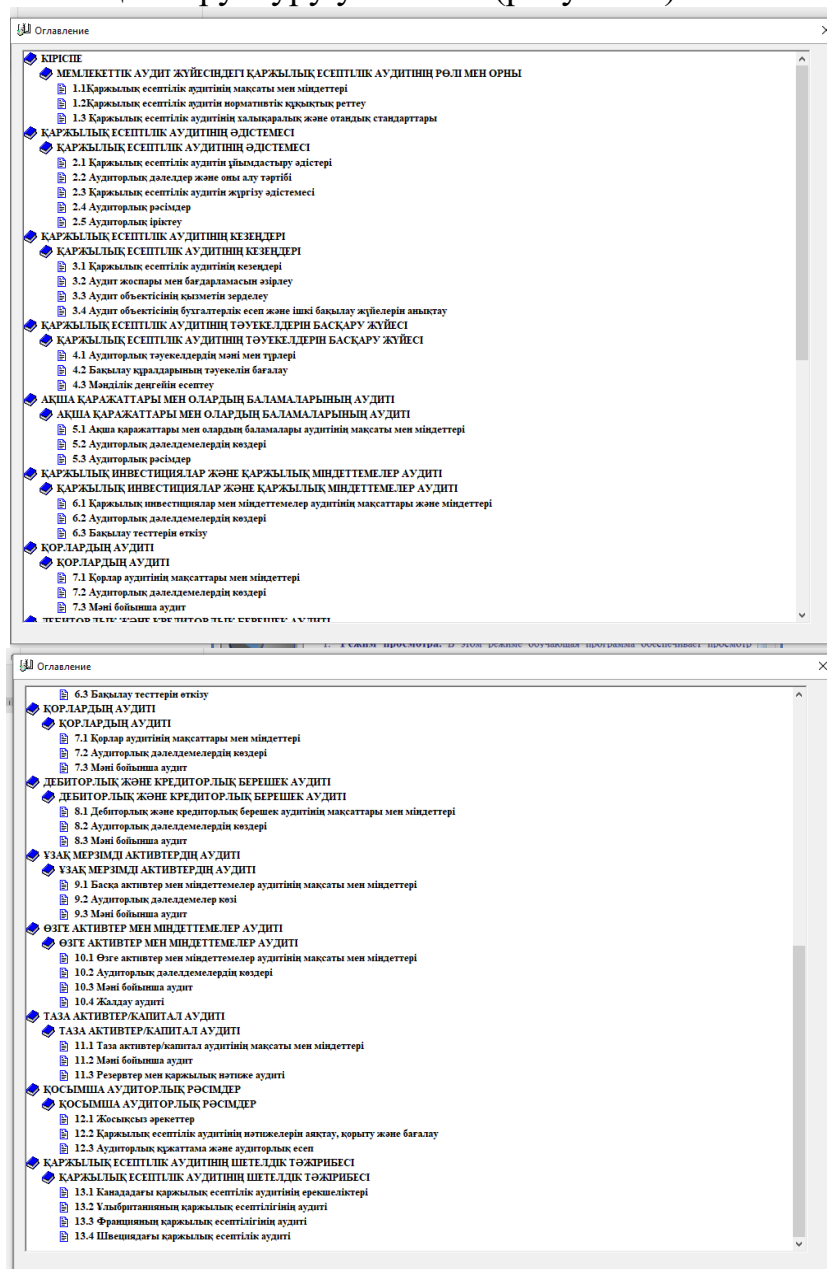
Оглавление

КІРІСПЕ
МЕМЛЕКЕТТІК АУДИТ ЖҮЙЕСІНДЕГІ ҚАРЖЫЛЫҚ ЕСЕПТІЛІК АУДИТІНІҢ РӨЛІ МЕН ОРНЫ
1.1Қаржылық есептілік аудитінің мақсаты мен міндеттері
1.2Қаржылық есептілік аудитін нормативтік құқықтық реттеу
1.3 Қаржылық есептілік аудитінің халықаралық және отандық стандарттары
ҚАРЖЫЛЫҚ ЕСЕПТІЛІК АУДИТІНІҢ ӘДІСТЕМЕСІ
ҚАРЖЫЛЫҚ ЕСЕПТІЛІК АУДИТІНІҢ ӘДІСТЕМЕСІ
2.1 Қаржылық есептілік аудитін ұйымдастыру әдістері
2.2 Аудиторлық дәлелдер және оны алу тәртібі
2.3 Қаржылық есептілік аудитін жүргізу әдістемесі
2.4 Аудиторлық рәсімдер
2.5 Аудиторлық іріктеу
ҚАРЖЫЛЫҚ ЕСЕПТІЛІК АУДИТІНІҢ КЕЗЕҢДЕРІ
ҚАРЖЫЛЫҚ ЕСЕПТІЛІК АУДИТІНІҢ КЕЗЕҢДЕРІ
3.1 Қаржылық есептілік аудитінің кезеңдері
3.2 Аудит жоспары мен бағдарламасын әзірлеу
3.3 Аудит объектісінің қызметін зерделеу
3.4 Аудит объектісінің бухгалтерлік есеп және ішкі бақылау жүйелерін анықтау
ҚАРЖЫЛЫҚ ЕСЕПТІЛІК АУДИТІНІҢ ТӘУЕКЕЛДЕРІН БАСҚАРУ ЖҮЙЕСІ
ҚАРЖЫЛЫҚ ЕСЕПТІЛІК АУДИТІНІҢ ТӘУЕКЕЛДЕРІН БАСҚАРУ ЖҮЙЕСІ
4.1 Аудиторлық тәуекелдердің мәні мен түрлері
4.2 Бақылау құралдарының тәуекелін бағалау
4.3 Мәнділік деңгейін есептеу
АҚША ҚАРАЖАТТАРЫ МЕН ОЛАРДЫҢ БАЛАМАЛАРЫНЫҢ АУДИТІ
АҚША ҚАРАЖАТТАРЫ МЕН ОЛАРДЫҢ БАЛАМАЛАРЫНЫҢ АУДИТІ
5.1 Ақша қаражаттары мен олардың баламалары аудитінің мақсаты мен міндеттері
5.2 Аудиторлық дәлелдемелердің көздері
5.3 Аудиторлық рәсімдер
ҚАРЖЫЛЫҚ ИНВЕСТИЦИЯЛАР ЖӘНЕ ҚАРЖЫЛЫҚ МІНДЕТТЕМЕЛЕР АУДИТІ
ҚАРЖЫЛЫҚ ИНВЕСТИЦИЯЛАР ЖӘНЕ ҚАРЖЫЛЫҚ МІНДЕТТЕМЕЛЕР АУДИТІ
6.1 Қаржылық инвестициялар мен міндеттемелер аудитінің мақсаттары және міндеттері
6.2 Аудиторлық дәлелдемелердің көздері
6.3 Бақылау тесттерін өткізу
ҚОРЛАРДЫҢ АУДИТІ
ҚОРЛАРДЫҢ АУДИТІ
7.1 Қорлар аудитінің мақсаттары мен міндеттері
7.2 Аудиторлық дәлелдемелердің көздері
7.3 Мәні бойынша аудит
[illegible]

Оглавление

6.3 Бақылау тесттерін өткізу
ҚОРЛАРДЫҢ АУДИТІ
ҚОРЛАРДЫҢ АУДИТІ
7.1 Қорлар аудитінің мақсаттары мен міндеттері
7.2 Аудиторлық дәлелдемелердің көздері
7.3 Мәні бойынша аудит
ДЕБИТОРЛЫҚ ЖӘНЕ КРЕДИТОРЛЫҚ БЕРЕШЕК АУДИТІ
ДЕБИТОРЛЫҚ ЖӘНЕ КРЕДИТОРЛЫҚ БЕРЕШЕК АУДИТІ
8.1 Дебиторлық және кредиторлық берешек аудитінің мақсаттары мен міндеттері
8.2 Аудиторлық дәлелдемелердің көздері
8.3 Мәні бойынша аудит
ҰЗАҚ МЕРЗІМДІ АКТИВТЕРДІҢ АУДИТІ
ҰЗАҚ МЕРЗІМДІ АКТИВТЕРДІҢ АУДИТІ
9.1 Басқа активтер мен міндеттемелер аудитінің мақсаты мен міндеттері
9.2 Аудиторлық дәлелдемелер көзі
9.3 Мәні бойынша аудит
ӨЗГЕ АКТИВТЕР МЕН МІНДЕТТЕМЕЛЕР АУДИТІ
ӨЗГЕ АКТИВТЕР МЕН МІНДЕТТЕМЕЛЕР АУДИТІ
10.1 Өзге активтер мен міндеттемелер аудитінің мақсаты мен міндеттері
10.2 Аудиторлық дәлелдемелердің көздері
10.3 Мәні бойынша аудит
10.4 Жалдау аудиті
ТАЗА АКТИВТЕР/КАПИТАЛ АУДИТІ
ТАЗА АКТИВТЕР/КАПИТАЛ АУДИТІ
11.1 Таза активтер/капитал аудитінің мақсаты мен міндеттері
11.2 Мәні бойынша аудит
11.3 Резервтер мен қаржылық нәтиже аудиті
ҚОСЫМША АУДИТОРЛЫҚ РӘСІМДЕР
ҚОСЫМША АУДИТОРЛЫҚ РӘСІМДЕР
12.1 Жосықсыз әрекеттер
12.2 Қаржылық есептілік аудитінің нәтижелерін аяқтау, қорыту және бағалау
12.3 Аудиторлық құжаттама және аудиторлық есеп
ҚАРЖЫЛЫҚ ЕСЕПТІЛІК АУДИТІНІҢ ШЕТЕЛДІК ТӘЖІРИБЕСІ
ҚАРЖЫЛЫҚ ЕСЕПТІЛІК АУДИТІНІҢ ШЕТЕЛДІК ТӘЖІРИБЕСІ
13.1 Канададағы қаржылық есептілік аудитінің ерекшеліктері
13.2 Ұлыбританияның қаржылық есептілігінің аудиті
13.3 Францияның қаржылық есептілігінің аудиті
13.4 Швециядағы қаржылық есептілік аудиті